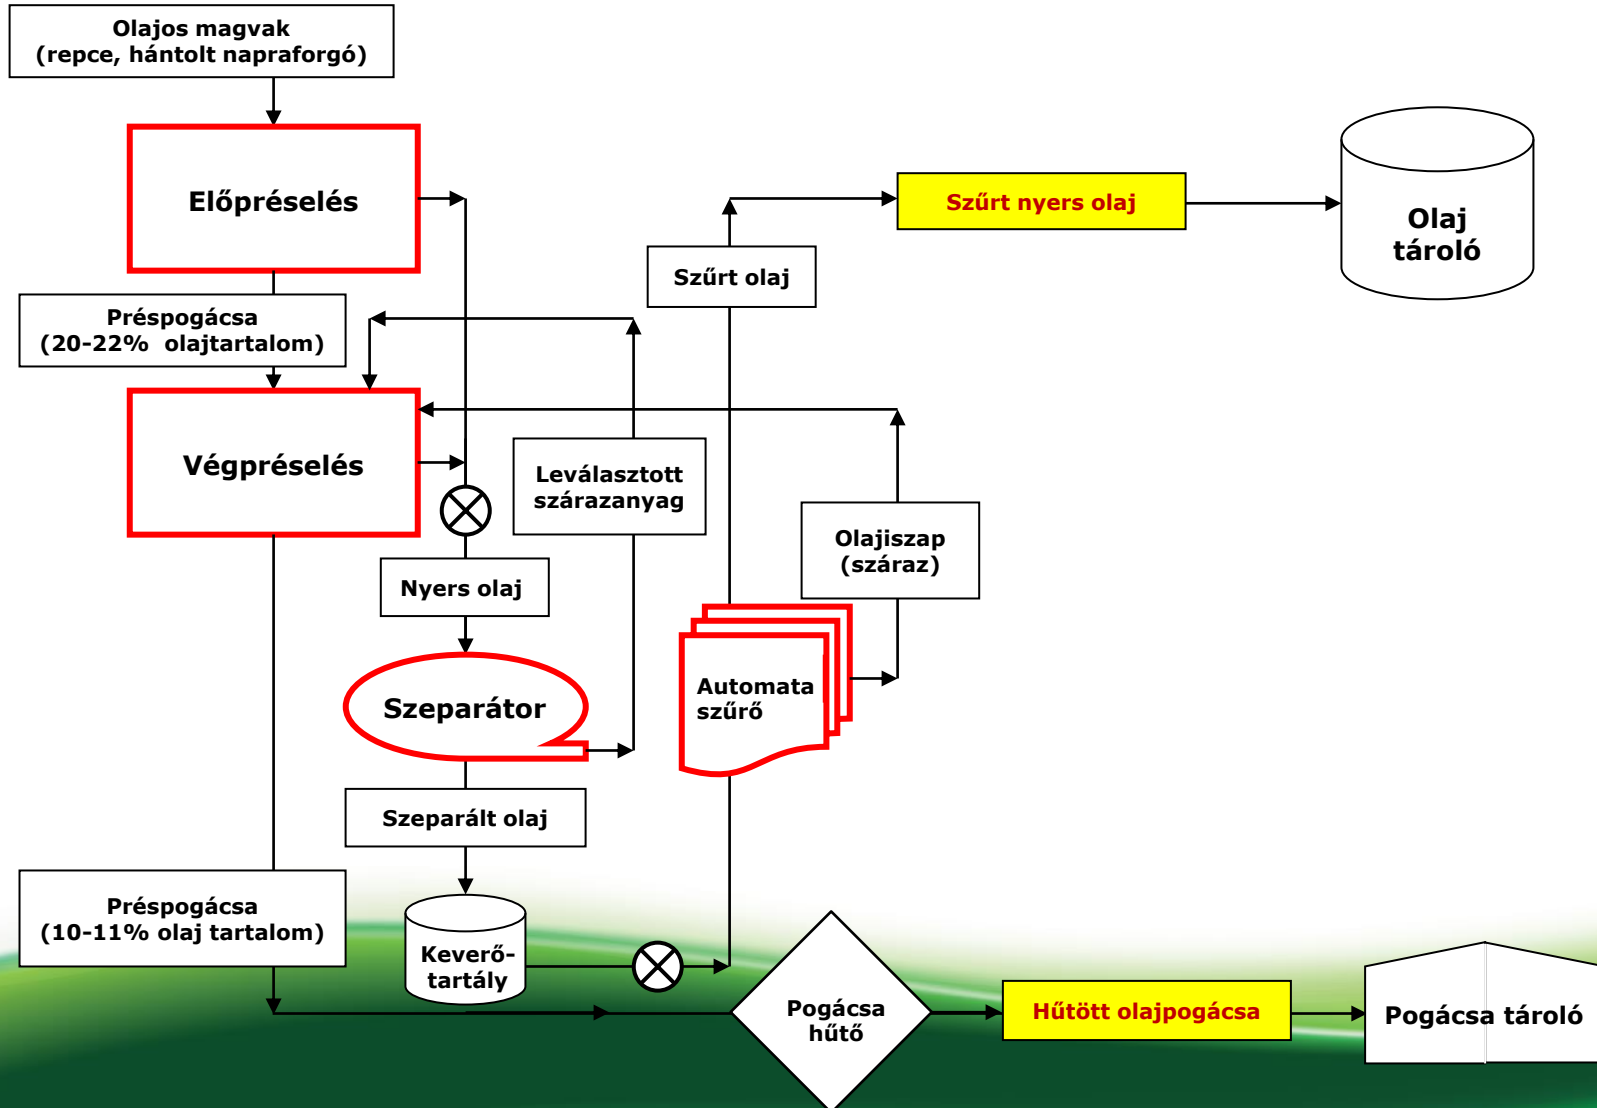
Olajos magvak
(repce, hántolt napraforgó)

Előpréselés

Préspogácsa
(20-22% olajtartalom)

Végpréselés

Nyers olaj

Szeparátor

Leválasztott szárazanyag

Szeparált olaj

Keverő-tartály

Préspogácsa
(10-11% olaj tartalom)

Szűrt olaj

Szűrt nyers olaj

Olaj tároló

Olajiszap
(száraz)

Automata szűrő

Pogácsa hűtő

Hűtött olajpogácsa

Pogácsa tároló